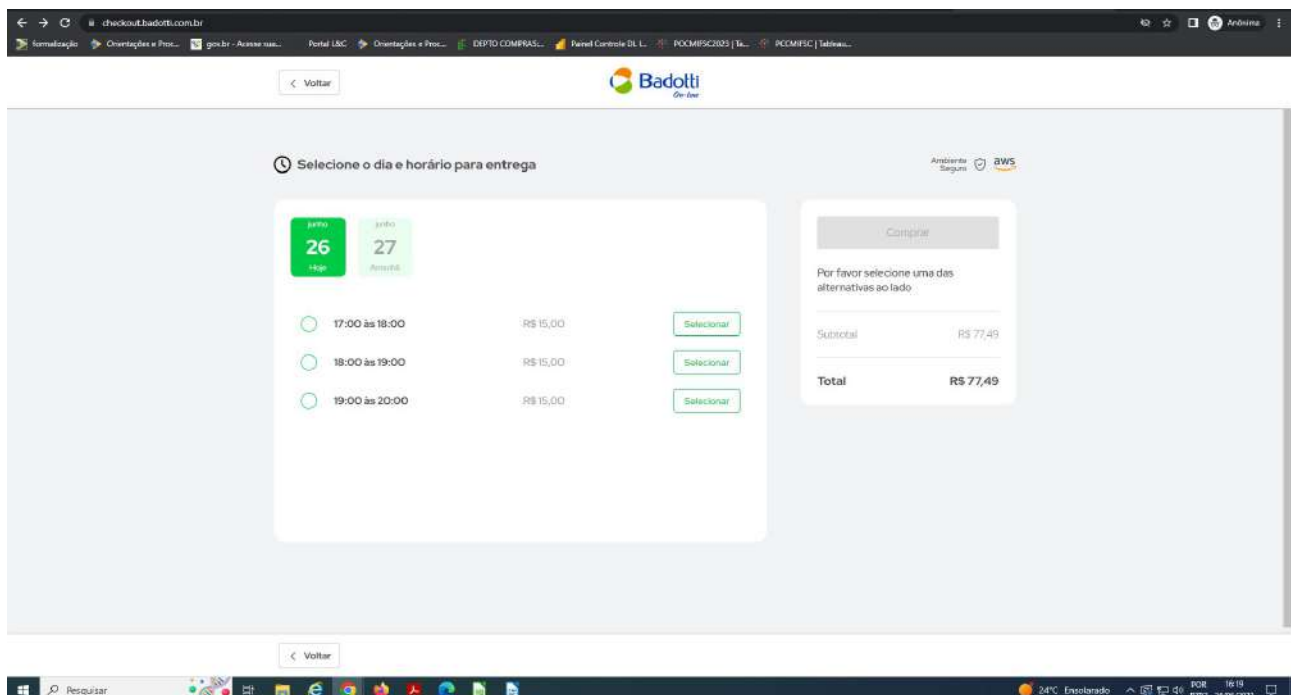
checkout.badotti.com.br

Anônima

formalização Orientações e Proc... gov.br - Acesse sua... Portal L&C Orientações e Proc... DEPTO COMPRAS... Painel Controle DL L... PCCMFSC2023 | Ta... PCCMFSC | Tableau...

< Voltar

Badotti
On-line

Selecione o dia e horário para entrega

Ambiente Seguro aws

junho
26
Hoje

junho
27
Amanhã

17:00 às 18:00 R$ 15,00 Selecionar

18:00 às 19:00 R$ 15,00 Selecionar

19:00 às 20:00 R$ 15,00 Selecionar

Comprar

Por favor selecione uma das alternativas ao lado

Subtotal R$ 77,49

Total R$ 77,49

< Voltar

Pesquisar

24°C Ensolarado POR 16:19 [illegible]